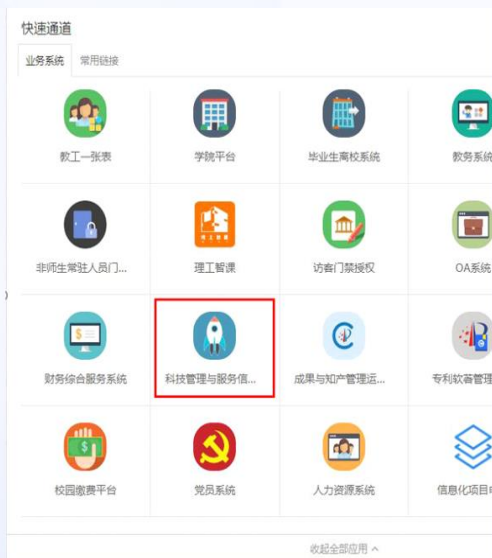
快速通道

业务系统 常用链接

教工一张表
学院平台
毕业生离校系统
教务系统

非师生常驻人员门...
理工智课
访客门禁授权
OA系统

财务综合服务系统
科技管理与服务信...
成果与知产管理运...
专利软著管理

校园缴费平台
党员系统
人力资源系统
信息化项目申

收起全部应用 ^